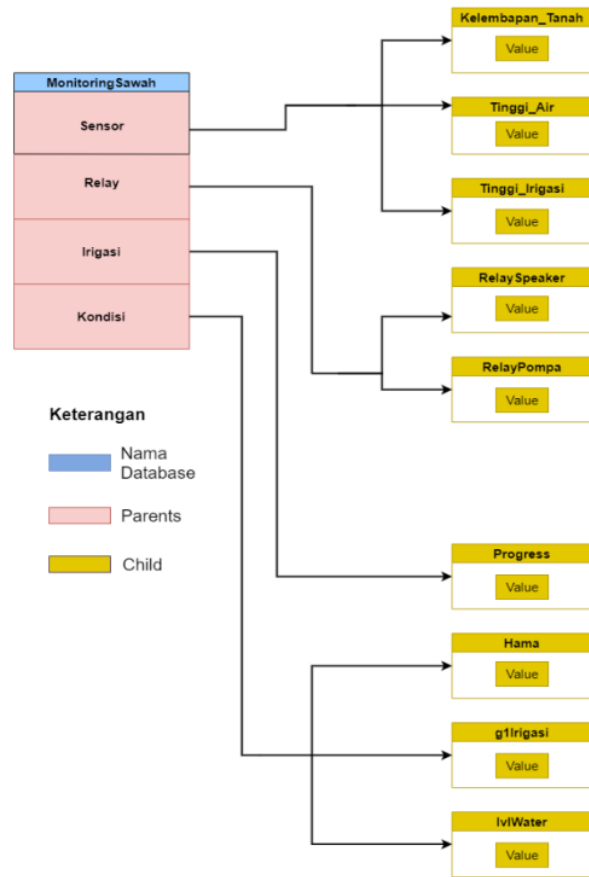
MonitoringSawah
Sensor
Relay
Irigasi
Kondisi

Kelembapan_Tanah
Value
Tinggi_Air
Value
Tinggi_Irigasi
Value
RelaySpeaker
Value
RelayPompa
Value
Progress
Value
Hama
Value
g1Irigasi
Value
lvlWater
Value

Keterangan
Nama Database
Parents
Child